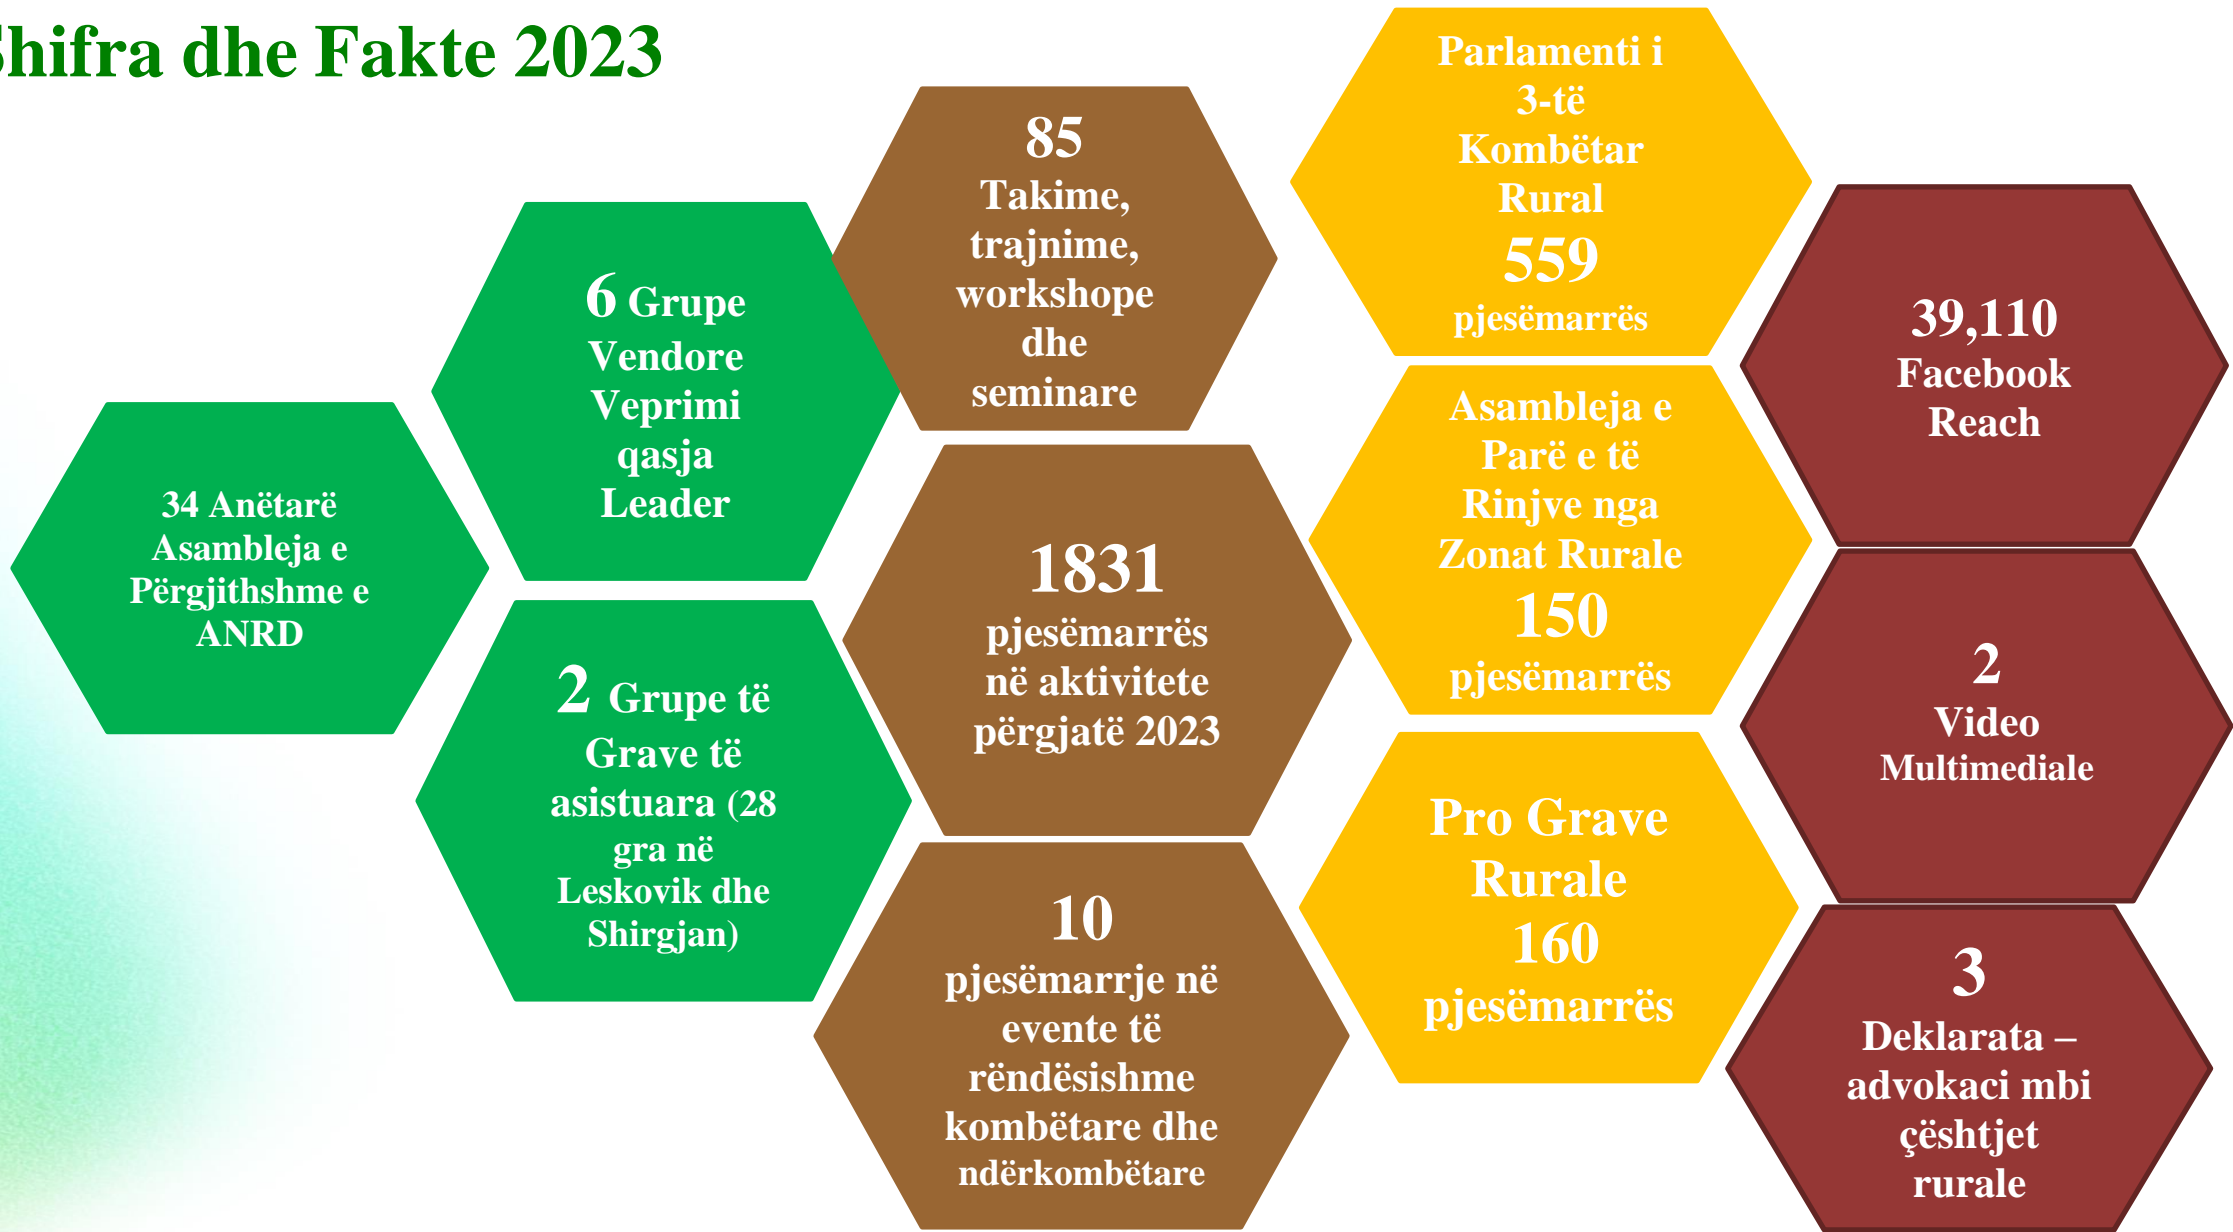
hifra dhe Fakte 2023

34 Anëtarë Asambleja e Përgjithshme e ANRD

6 Grupe Vendore Veprimi qasja Leader

2 Grupe të Grave të asistuara (28 gra në Leskovik dhe Shirgjan)

85 Takime, trajnime, workshope dhe seminare

1831 pjesëmarrës në aktivitete përgjatë 2023

10 pjesëmarrje në evente të rëndësishme kombëtare dhe ndërkombëtare

Parlamenti i 3-të Kombëtar Rural 559 pjesëmarrës

Asambleja e Parë e të Rinjve nga Zonat Rurale 150 pjesëmarrës

Pro Grave Rurale 160 pjesëmarrës

39,110 Facebook Reach

2 Video Multimediale

3 Deklarata – advokaci mbi çështjet rurale